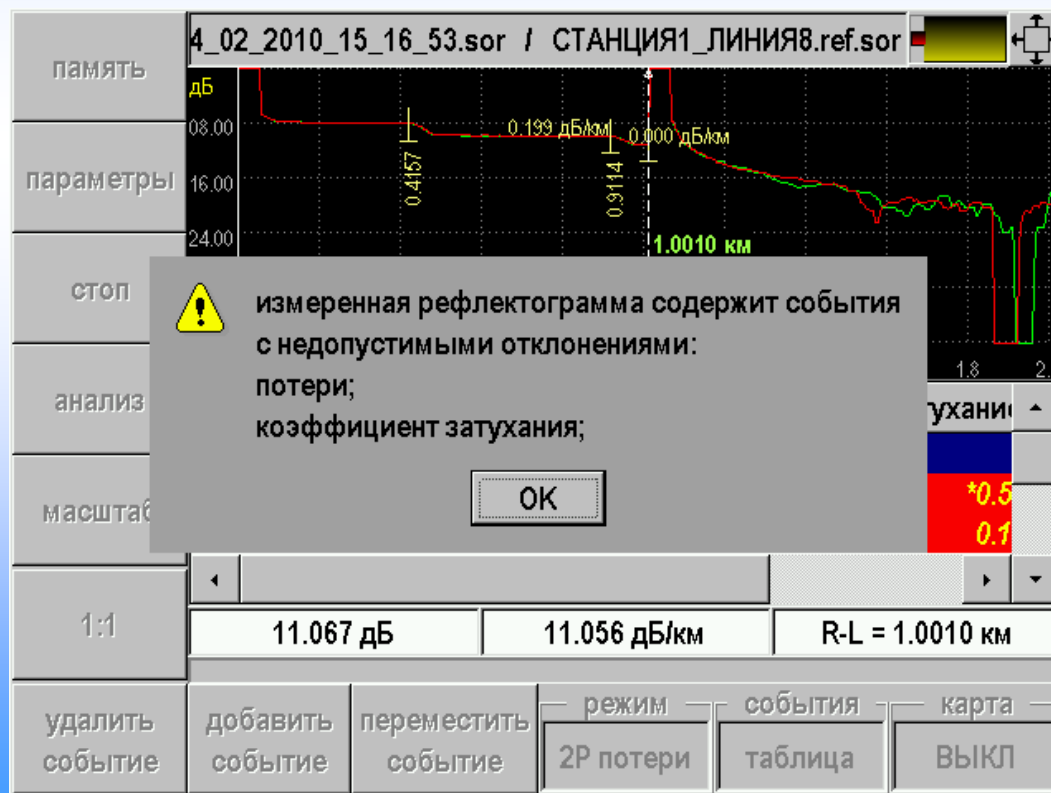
память

параметры

стоп

анализ

масштаб

1:1

4_02_2010_15_16_53.sor / СТАНЦИЯ1_ЛИНИЯ8.ref.sor

дБ

08.00

16.00

24.00

0.4157

0.199 дБ/км

0.9114

0.000 дБ/км

1.0010 км

1.8

2.

измеренная рефлектограмма содержит события с недопустимыми отклонениями:
потери;
коэффициент затухания;

OK

тухани

*0.5

0.1

11.067 дБ | 11.056 дБ/км | R-L = 1.0010 км

удалить событие

добавить событие

переместить событие

режим

2Р потери

события

таблица

карта

ВЫКЛ